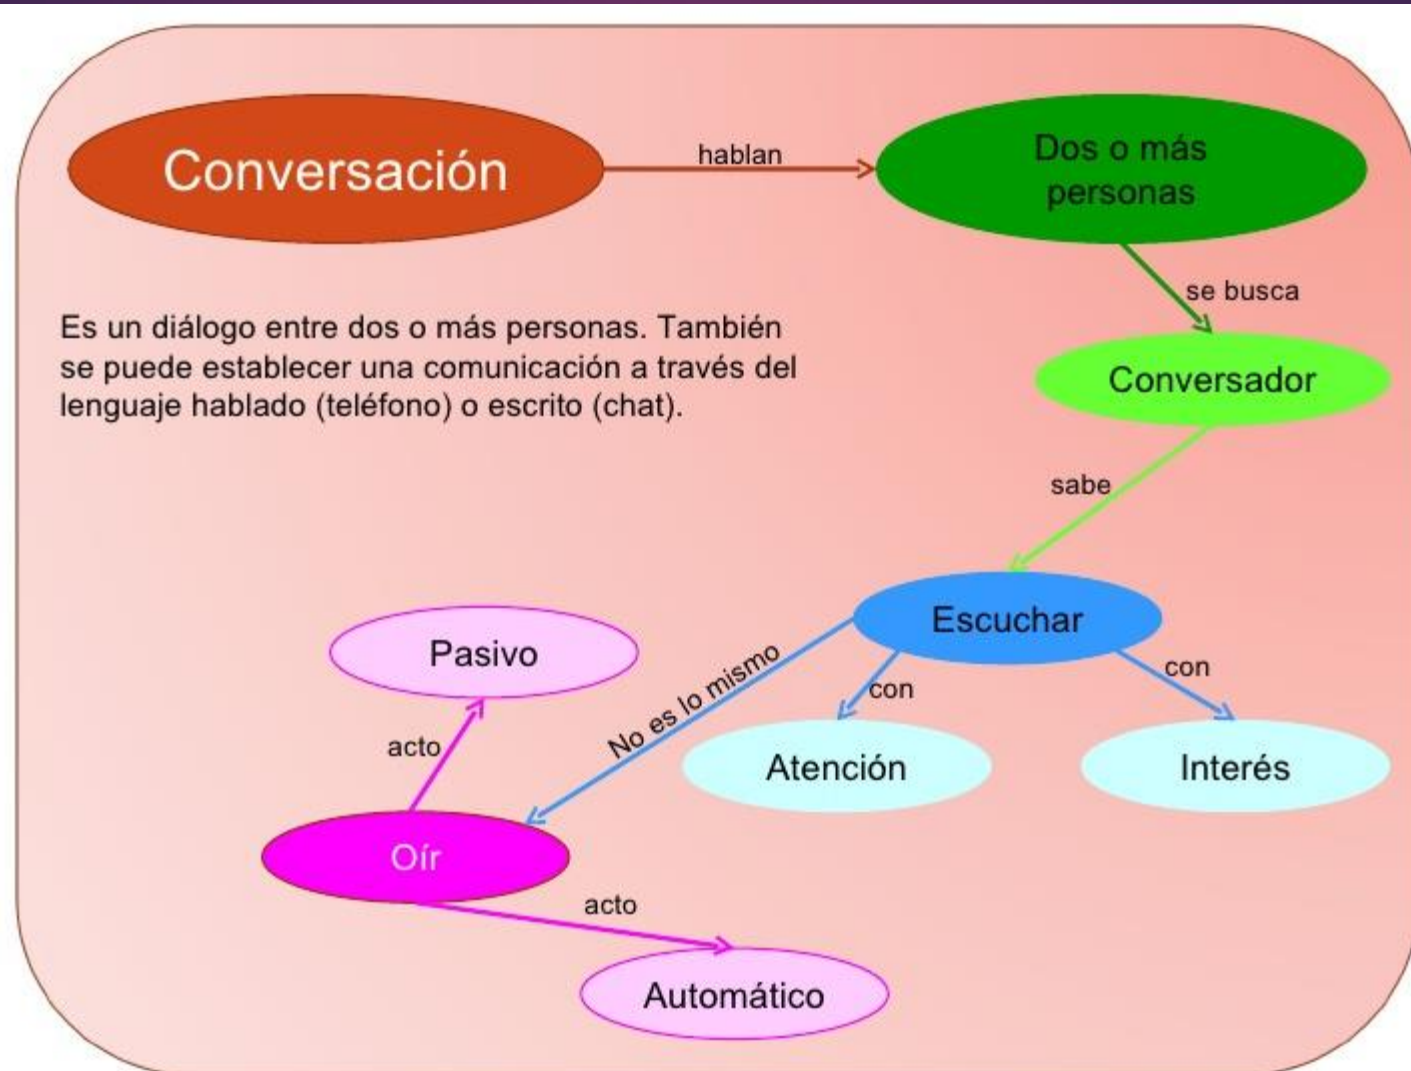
Conversación

hablan

Dos o más personas

se busca

Es un diálogo entre dos o más personas. También se puede establecer una comunicación a través del lenguaje hablado (teléfono) o escrito (chat).

Conversador

sabe

Escuchar

Pasivo

No es lo mismo

con

con

acto

Atención

Interés

Oír

acto

Automático